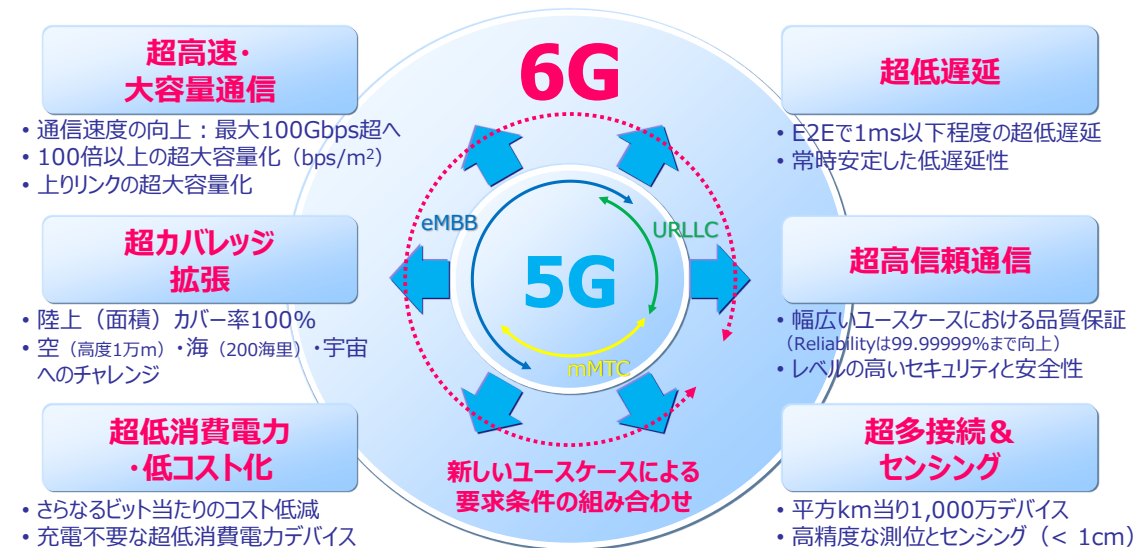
超高速・
大容量通信

• 通信速度の向上：最大100Gbps超へ
• 100倍以上の超大容量化（bps/m$^2$）
• 上りリンクの超大容量化

超カバレッジ
拡張

• 陸上（面積）カバー率100%
• 空（高度1万m）・海（200海里）・宇宙へのチャレンジ

超低消費電力
・低コスト化

• さらなるビット当たりのコスト低減
• 充電不要な超低消費電力デバイス

6G

eMBB

URLLC

5G

mMTC

新しいユースケースによる
要求条件の組み合わせ

超低遅延

• E2Eで1ms以下程度の超低遅延
• 常時安定した低遅延性

超高信頼通信

• 幅広いユースケースにおける品質保証
（Reliablityは99.99999%まで向上）
• レベルの高いセキュリティと安全性

超多接続＆
センシング

• 平方km当り1,000万デバイス
• 高精度な測位とセンシング（< 1cm）